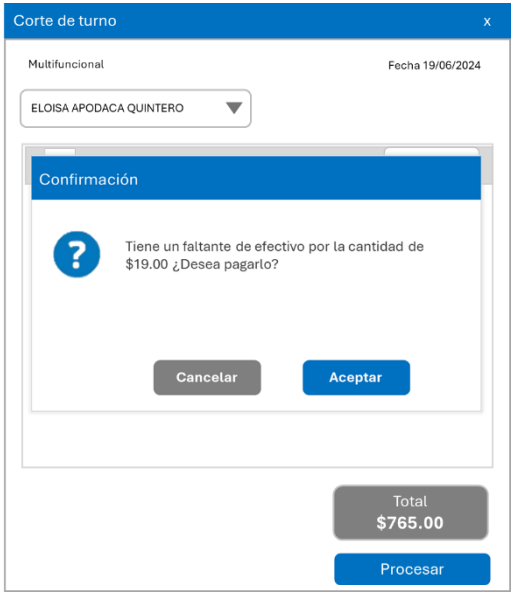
Corte de turno
x

Multifuncional

Fecha 19/06/2024

ELOISA APODACA QUINTERO

Confirmación

?

Tiene un faltante de efectivo por la cantidad de $19.00 ¿Desea pagarlo?

Cancelar

Aceptar

Total
$765.00

Procesar